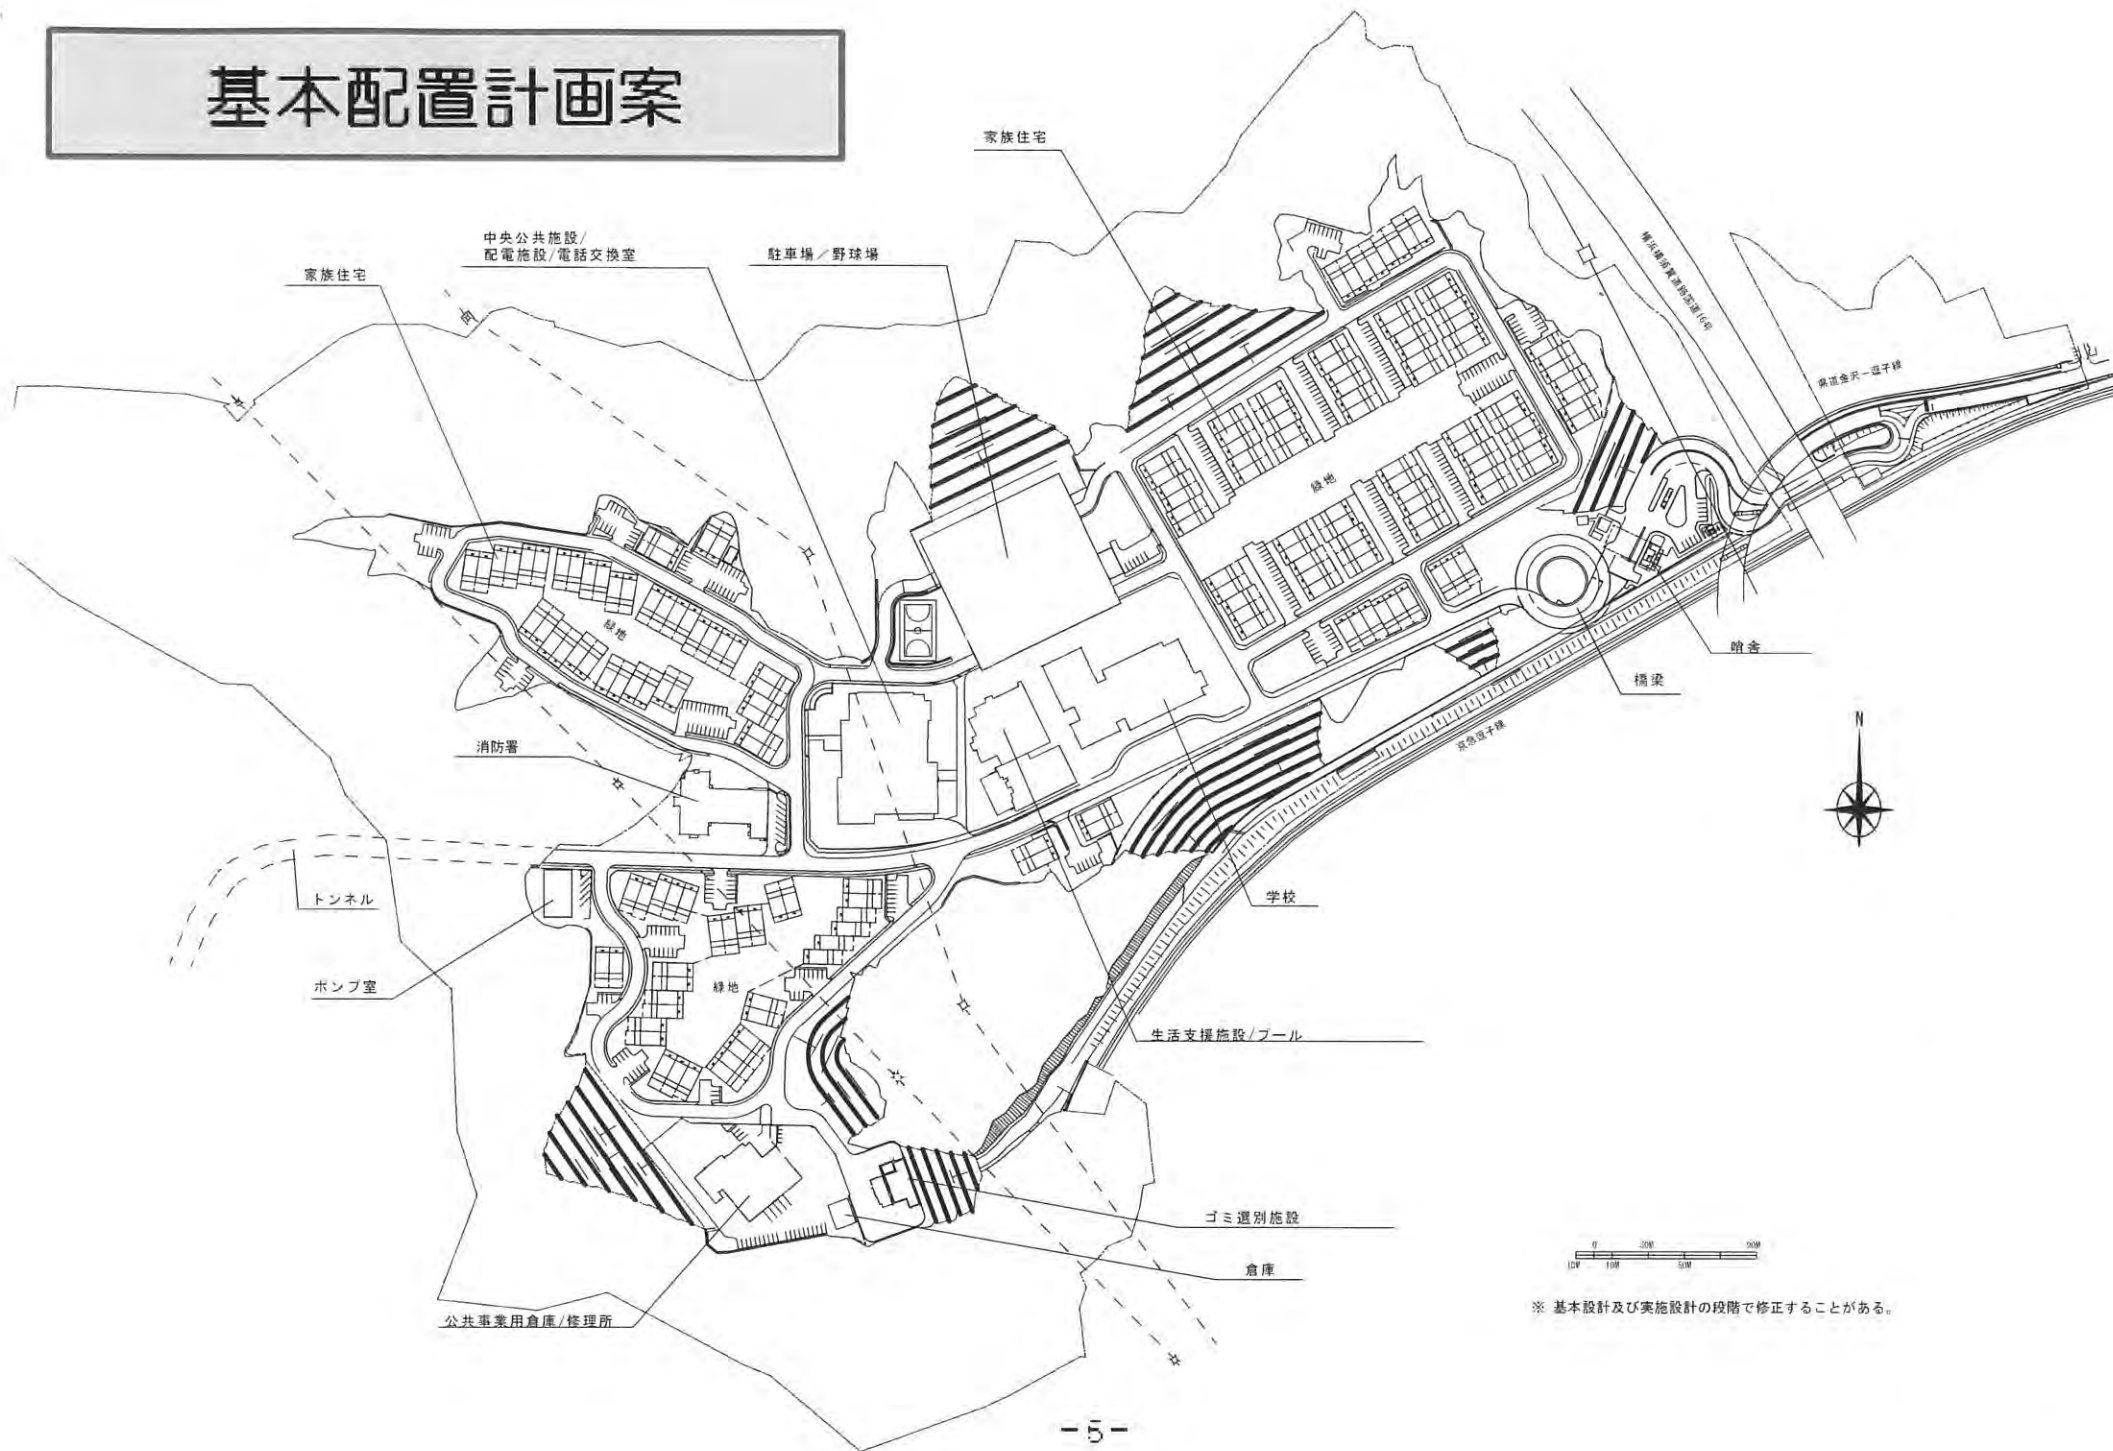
基本配置計画案

家族住宅

中央公共施設/
配電施設/電話交換室

駐車場/野球場

家族住宅

緑地

緑地

横浜横須賀道路逗子線

県道金沢－逗子線

哨舎

橋梁

京急逗子線

N

消防署

トンネル

ポンプ室

緑地

学校

生活支援施設/プール

ゴミ選別施設

倉庫

公共事業用倉庫/修理所

0 30M 90M
10M 10M 50M

※ 基本設計及び実施設計の段階で修正することがある。

－5－